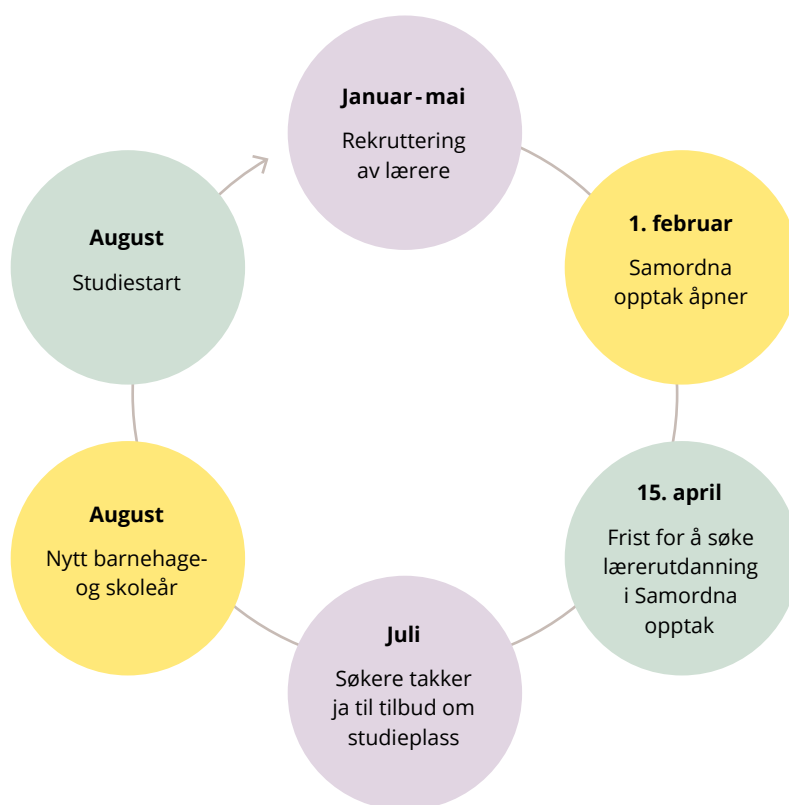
**Januar - mai**

Rekruttering av lærere

**1. februar**

Samordna opptak åpner

**15. april**

Frist for å søke lærerutdanning i Samordna opptak

**Juli**

Søkere takker ja til tilbud om studieplass

**August**

Nytt barnehage- og skoleår

**August**

Studiestart